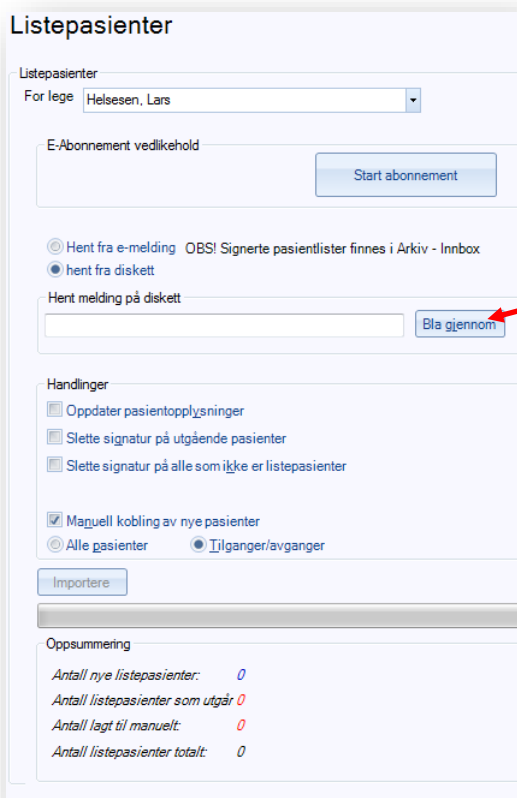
Listepasienter

Listepasienter
For lege Helsesen, Lars

E-Abonnement vedlikehold
Start abonnement

Hent fra e-melding OBS! Signerte pasientlister finnes i Arkiv - Innbox
hent fra diskett

Hent melding på diskett
Bla gjennom

Handlinger
Oppdater pasientopplysninger
Slette signatur på utgående pasienter
Slette signatur på alle som ikke er listepasienter

Manuell kobling av nye pasienter
Alle pasienter
Tilganger/avganger

Importere

Oppsummering
Antall nye listepasienter: 0
Antall listepasienter som utgår 0
Antall lagt til manuelt: 0
Antall listepasienter totalt: 0